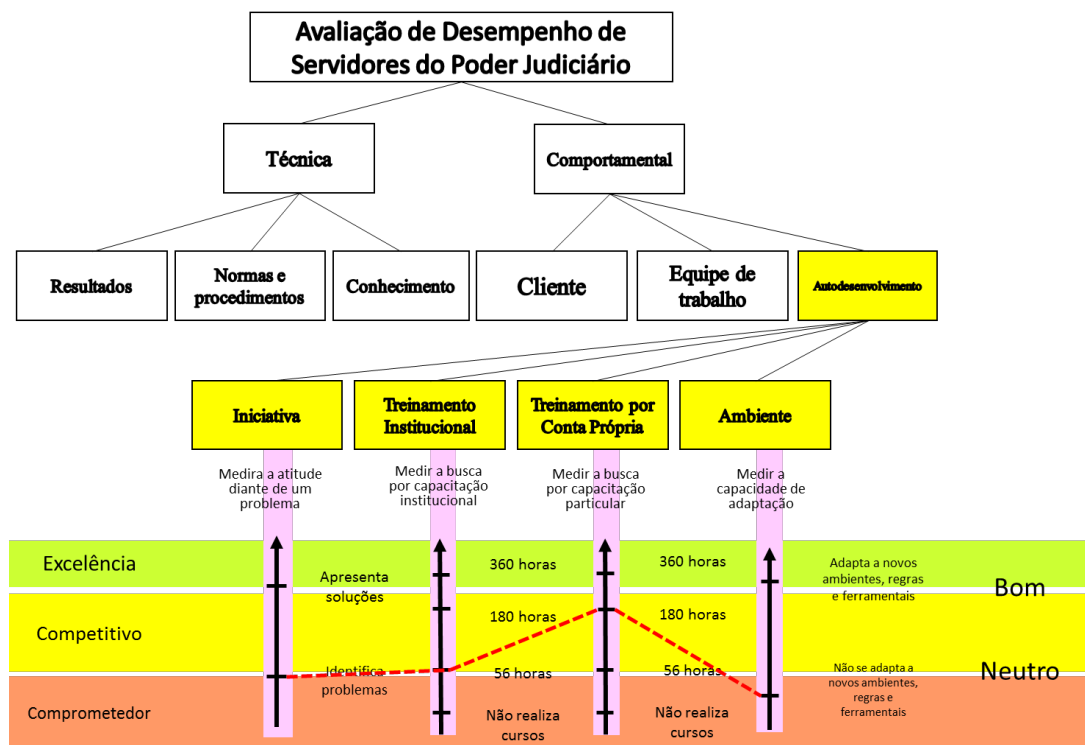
Avaliação de Desempenho de Servidores do Poder Judiciário

Técnica

Comportamental

Resultados

Normas e procedimentos

Conhecimento

Cliente

Equipe de trabalho

Autodesenvolvimento

Iniciativa

Treinamento Institucional

Treinamento por Conta Própria

Ambiente

Medir a atitude diante de um problema

Medir a busca por capacitação institucional

Medir a busca por capacitação particular

Medir a capacidade de adaptação

Excelência

Competitivo

Comprometedor

Apresenta soluções

Identifica problemas

360 horas

180 horas

56 horas

Não realiza cursos

360 horas

180 horas

56 horas

Não realiza cursos

Adapta a novos ambientes, regras e ferramentais

Não se adapta a novos ambientes, regras e ferramentais

Bom

Neutro